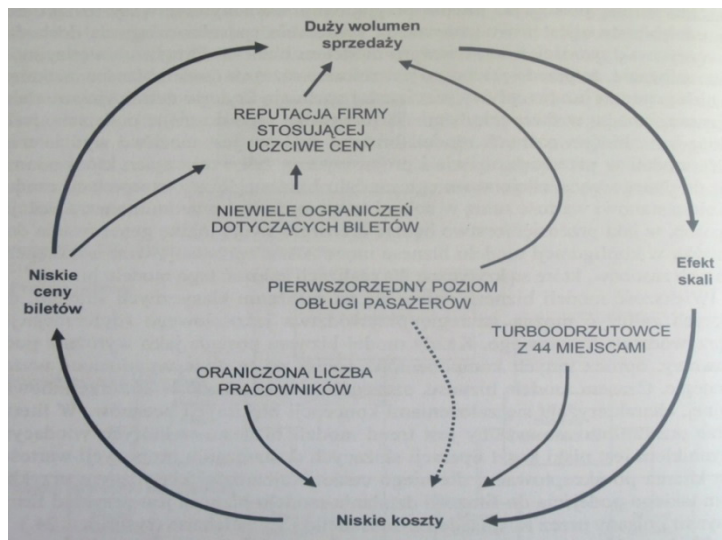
Duży wolumen sprzedaży

REPUTACJA FIRMY STOSUJĄCEJ UCZCIWE CENY

NIEWIELE OGRANICZEŃ DOTYCZĄCYCH BILETÓW

Niskie ceny biletów

Efekt skali

PIERWSZORZĘDNY POZIOM OBŁUGI PASAŻERÓW

TURBOODRZUTOWCE Z 44 MIEJSCAMI

ORANICZONA LICZBA PRACOWNIKÓW

Niskie koszty